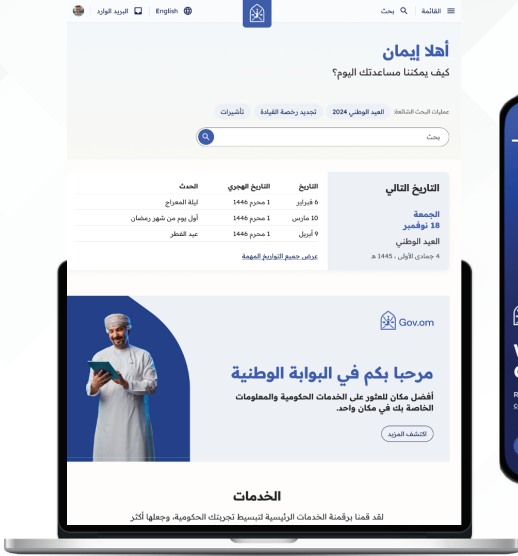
القائمة بحث English البريد الوارد

أهلا إيمان
كيف يمكننا مساعدتك اليوم؟

عمليات البحث الشائعة: العيد الوطني 2024 تجديد رخصة القيادة تأشيرات

بحث

التاريخ التالي

الجمعة
18 نوفمبر
العيد الوطني
4 جمادى الأولى ، 1445 هـ

| التاريخ | التاريخ الهجري | الحدث |
|---|---|---|
| 6 فبراير | 1 محرم 1446 | ليلة المعراج |
| 10 مارس | 1 محرم 1446 | أول يوم من شهر رمضان |
| 9 أبريل | 1 محرم 1446 | عيد الفطر |

عرض جميع التواريخ المهمة

Gov.om

مرحبا بكم في البوابة الوطنية

أفضل مكان للعثور على الخدمات الحكومية والمعلومات الخاصة بك في مكان واحد.

اكتشف المزيد

الخدمات

لقد قمنا برقمنة الخدمات الرئيسية لتبسيط تجربتك الحكومية، وجعلها أكثر